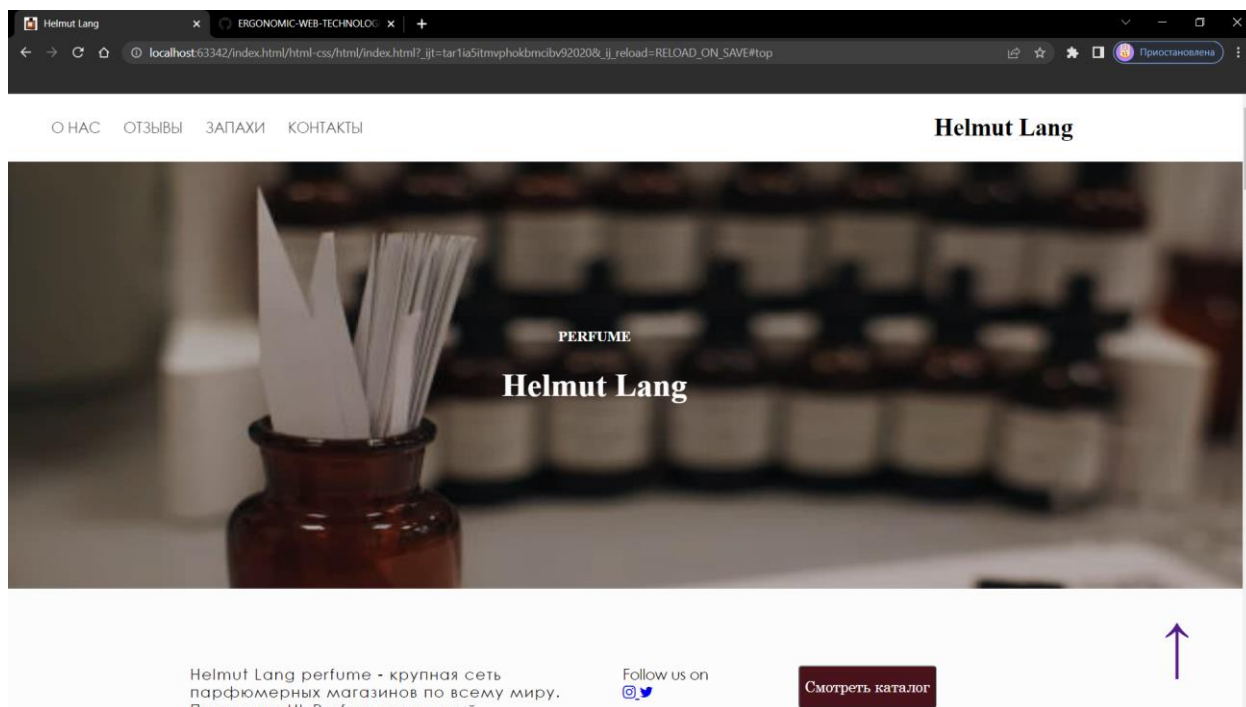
Helmut Lang
ERGONOMIC-WEB-TECHNOLOG
localhost:63342/index.html/html-css/html/index.html?_ijt=tar1ia5itmvphokbmcibv92020&_ij_reload=RELOAD_ON_SAVE#top
Приостановлена

О НАС ОТЗЫВЫ ЗАПАХИ КОНТАКТЫ

Helmut Lang

PERFUME

Helmut Lang

Helmut Lang perfume - крупная сеть парфюмерных магазинов по всему миру. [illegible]

Follow us on

Смотреть каталог

↑